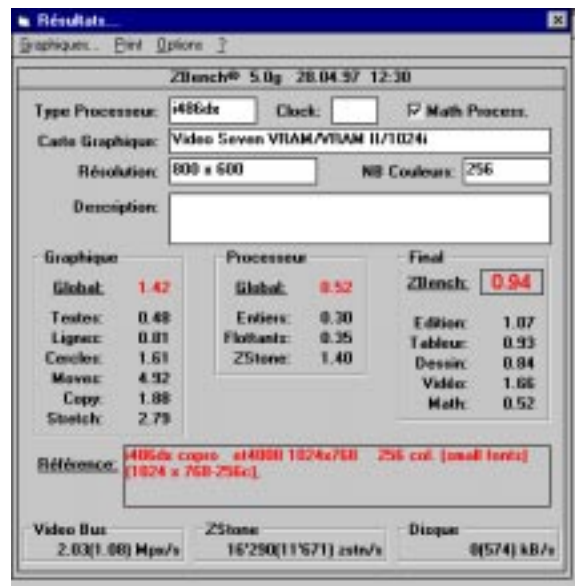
Résultats...

Graphiques... Print Options ?

ZBench® 5.0g 28.04.97 12:30

Type Processeur: i486dx Clock: ☑ Math Process.

Carte Graphique: Video Seven VRAM/VRAM II/1024i

Résolution: 800 x 600 NB Couleurs: 256

Description:

Graphique

Global: 1.42

Textes: 0.48
Lignes: 0.81
Cercles: 1.61
Moves: 4.92
Copy: 1.88
Stretch: 2.79

Processeur

Global: 0.52

Entiers: 0.30
Flottants: 0.35
ZStone: 1.40

Final

ZBench: 0.94

Edition: 1.07
Tableur: 0.93
Dessin: 0.84
Vidéo: 1.66
Math: 0.52

Référence: i486dx copro et4000 1024x768 256 col. (small fonts) (1024 x 768-256c).

Video Bus
2.03(1.08) Mpx/s

ZStone
16'290(11'671) zstn/s

Disque
0(574) kB/s